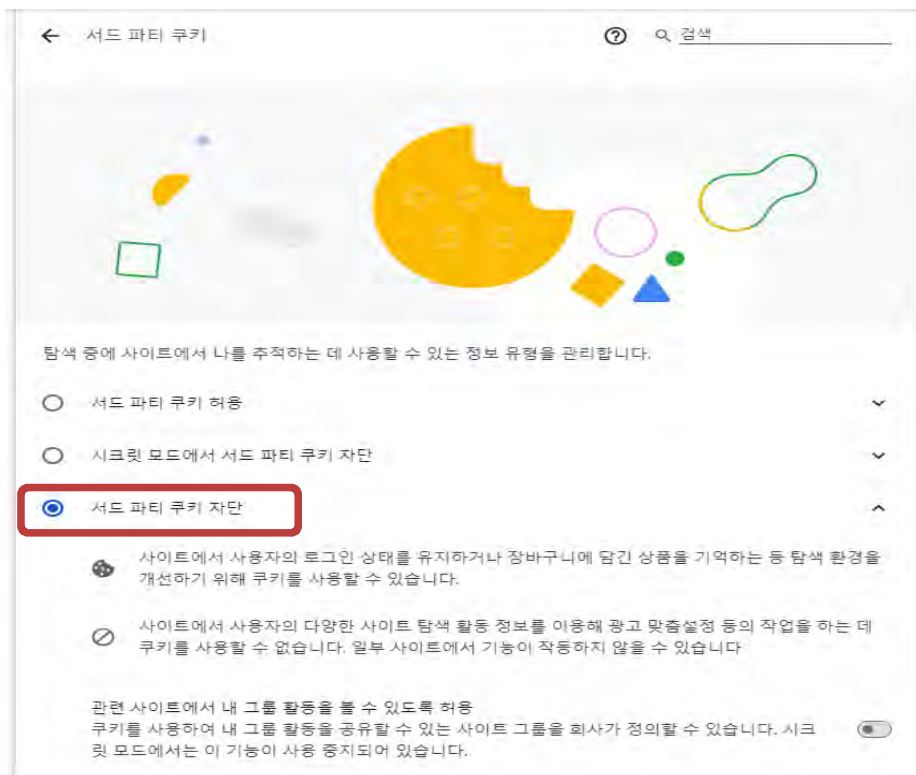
서드 파티 쿠키

검색

탐색 중에 사이트에서 나를 추적하는 데 사용할 수 있는 정보 유형을 관리합니다.

서드 파티 쿠키 허용

시크릿 모드에서 서드 파티 쿠키 차단

서드 파티 쿠키 차단

사이트에서 사용자의 로그인 상태를 유지하거나 장바구니에 담긴 상품을 기억하는 등 탐색 환경을 개선하기 위해 쿠키를 사용할 수 있습니다.

사이트에서 사용자의 다양한 사이트 탐색 활동 정보를 이용해 광고 맞춤설정 등의 작업을 하는 데 쿠키를 사용할 수 없습니다. 일부 사이트에서 기능이 작동하지 않을 수 있습니다

관련 사이트에서 내 그룹 활동을 볼 수 있도록 허용
쿠키를 사용하여 내 그룹 활동을 공유할 수 있는 사이트 그룹을 회사가 정의할 수 있습니다. 시크릿 모드에서는 이 기능이 사용 중지되어 있습니다.